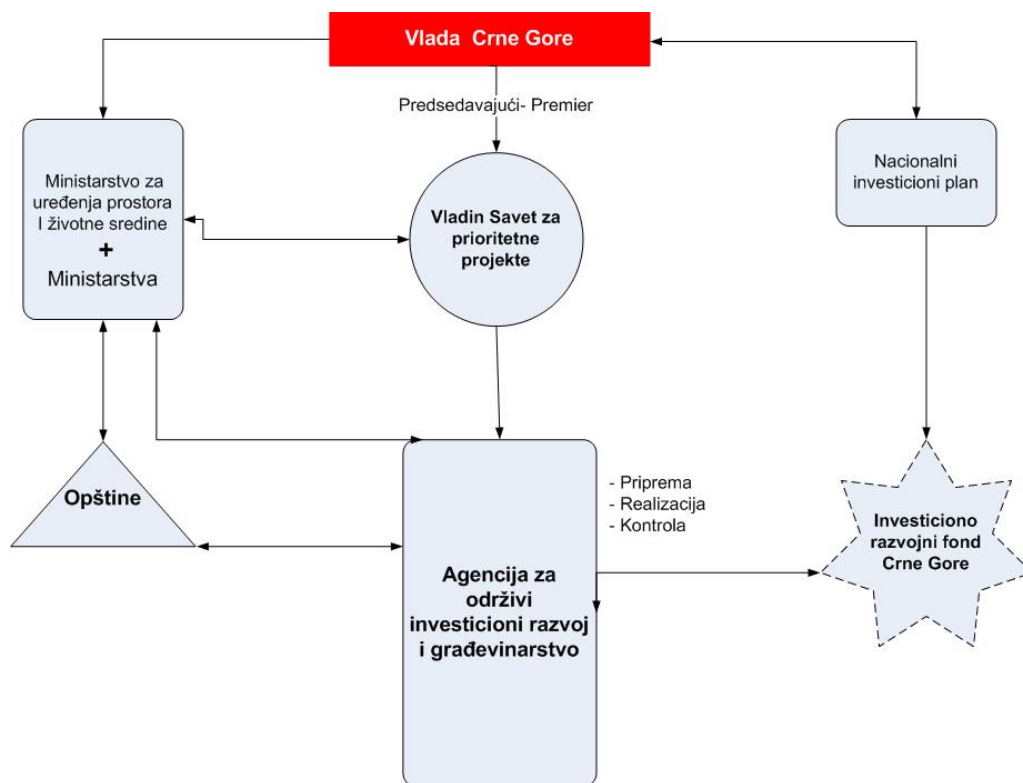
Vlada Crne Gore

Predsedavajući- Premier

Ministarstvo za uređenja prostora I životne sredine
+
Ministarstva

Vladin Savet za prioritetne projekte

Nacionalni investicioni plan

Opštine

- Priprema
- Realizacija
- Kontrola

Agencija za održivi investicioni razvoj i građevinarstvo

Investiciono razvojni fond Crne Gore